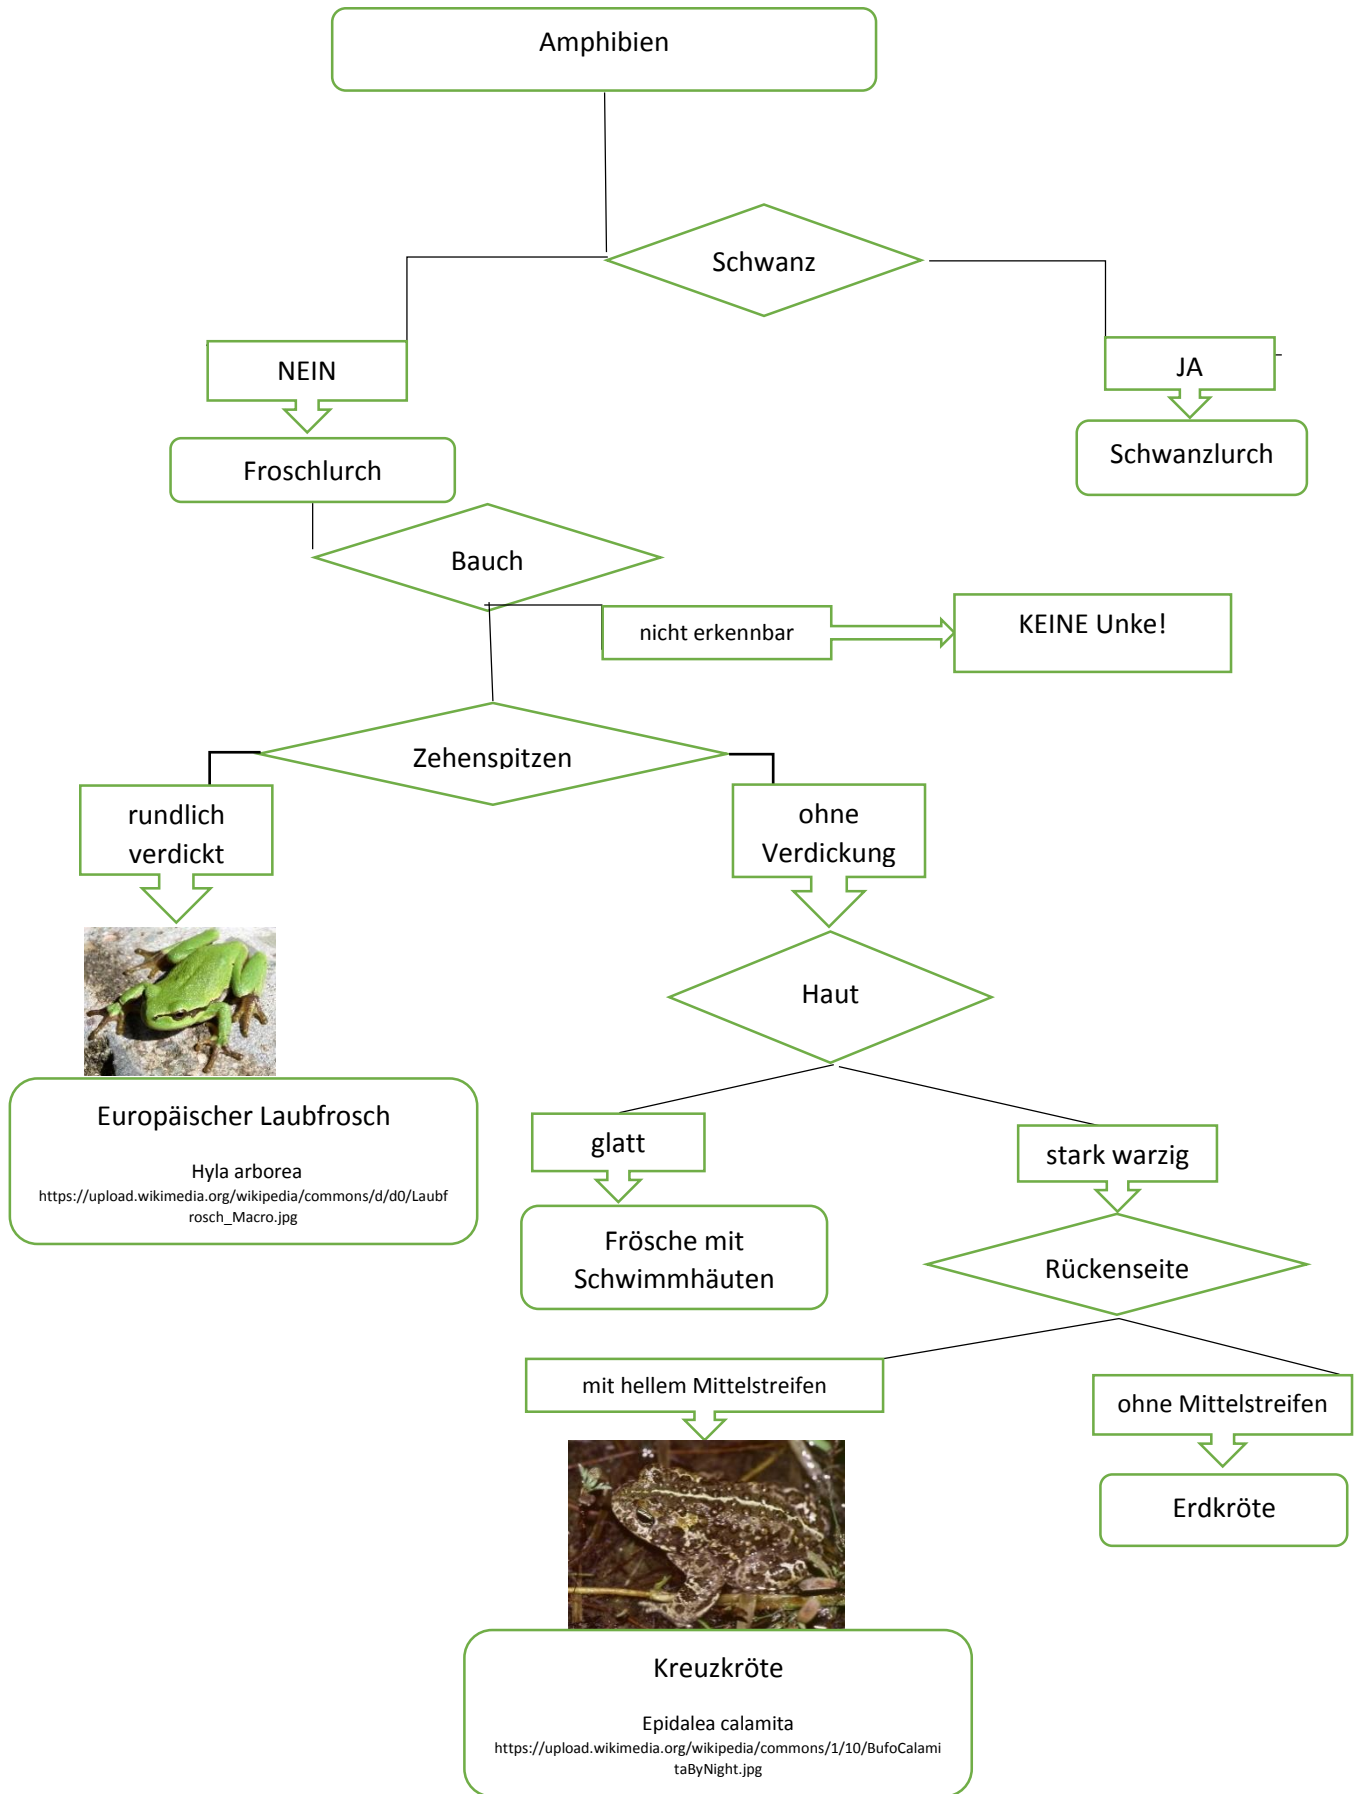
Amphibien

Schwanz

NEIN

Froschlurch

JA

Schwanzlurch

Bauch

nicht erkennbar

KEINE Unke!

Zehenspitzen

rundlich verdickt

ohne Verdickung

Europäischer Laubfrosch

Hyla arborea
https://upload.wikimedia.org/wikipedia/commons/d/d0/Laubfrosch_Macro.jpg

Haut

glatt

Frösche mit Schwimmhäuten

stark warzig

Rückenseite

mit hellem Mittelstreifen

ohne Mittelstreifen

Erdkröte

Kreuzkröte

Epidalea calamita
https://upload.wikimedia.org/wikipedia/commons/1/10/BufoCalamitaByNight.jpg